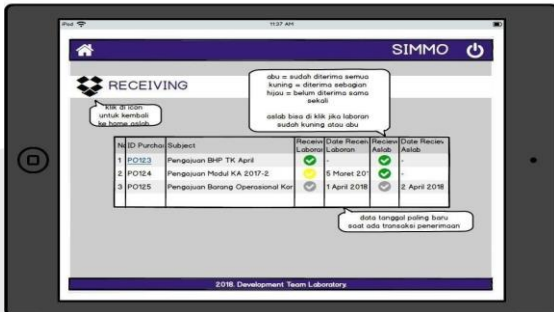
iPad 11:37 AM

SIMMO

RECEIVING

klik di icon untuk kembali ke home aslab

abu = sudah diterima semua
kuning = diterima sebagian
hijau = belum diterima sama sekali

aslab bisa di klik jika laboran sudah kuning atau abu

| No | ID Purchase | Subject | Receive Laboran | Date Receive Laboran | Receive Aslab | Date Receive Aslab |
|---|---|---|---|---|---|---|
| 1 | PO123 | Pengajuan BHP TK April | | - | | - |
| 2 | PO124 | Pengajuan Modul KA 2017-2 | | 5 Maret 201 | | - |
| 3 | PO125 | Pengajuan Barang Operasional Kor | | 1 April 2018 | | 2 April 2018 |

data tanggal paling baru saat ada transaksi penerimaan

2018. Development Team Laboratory.